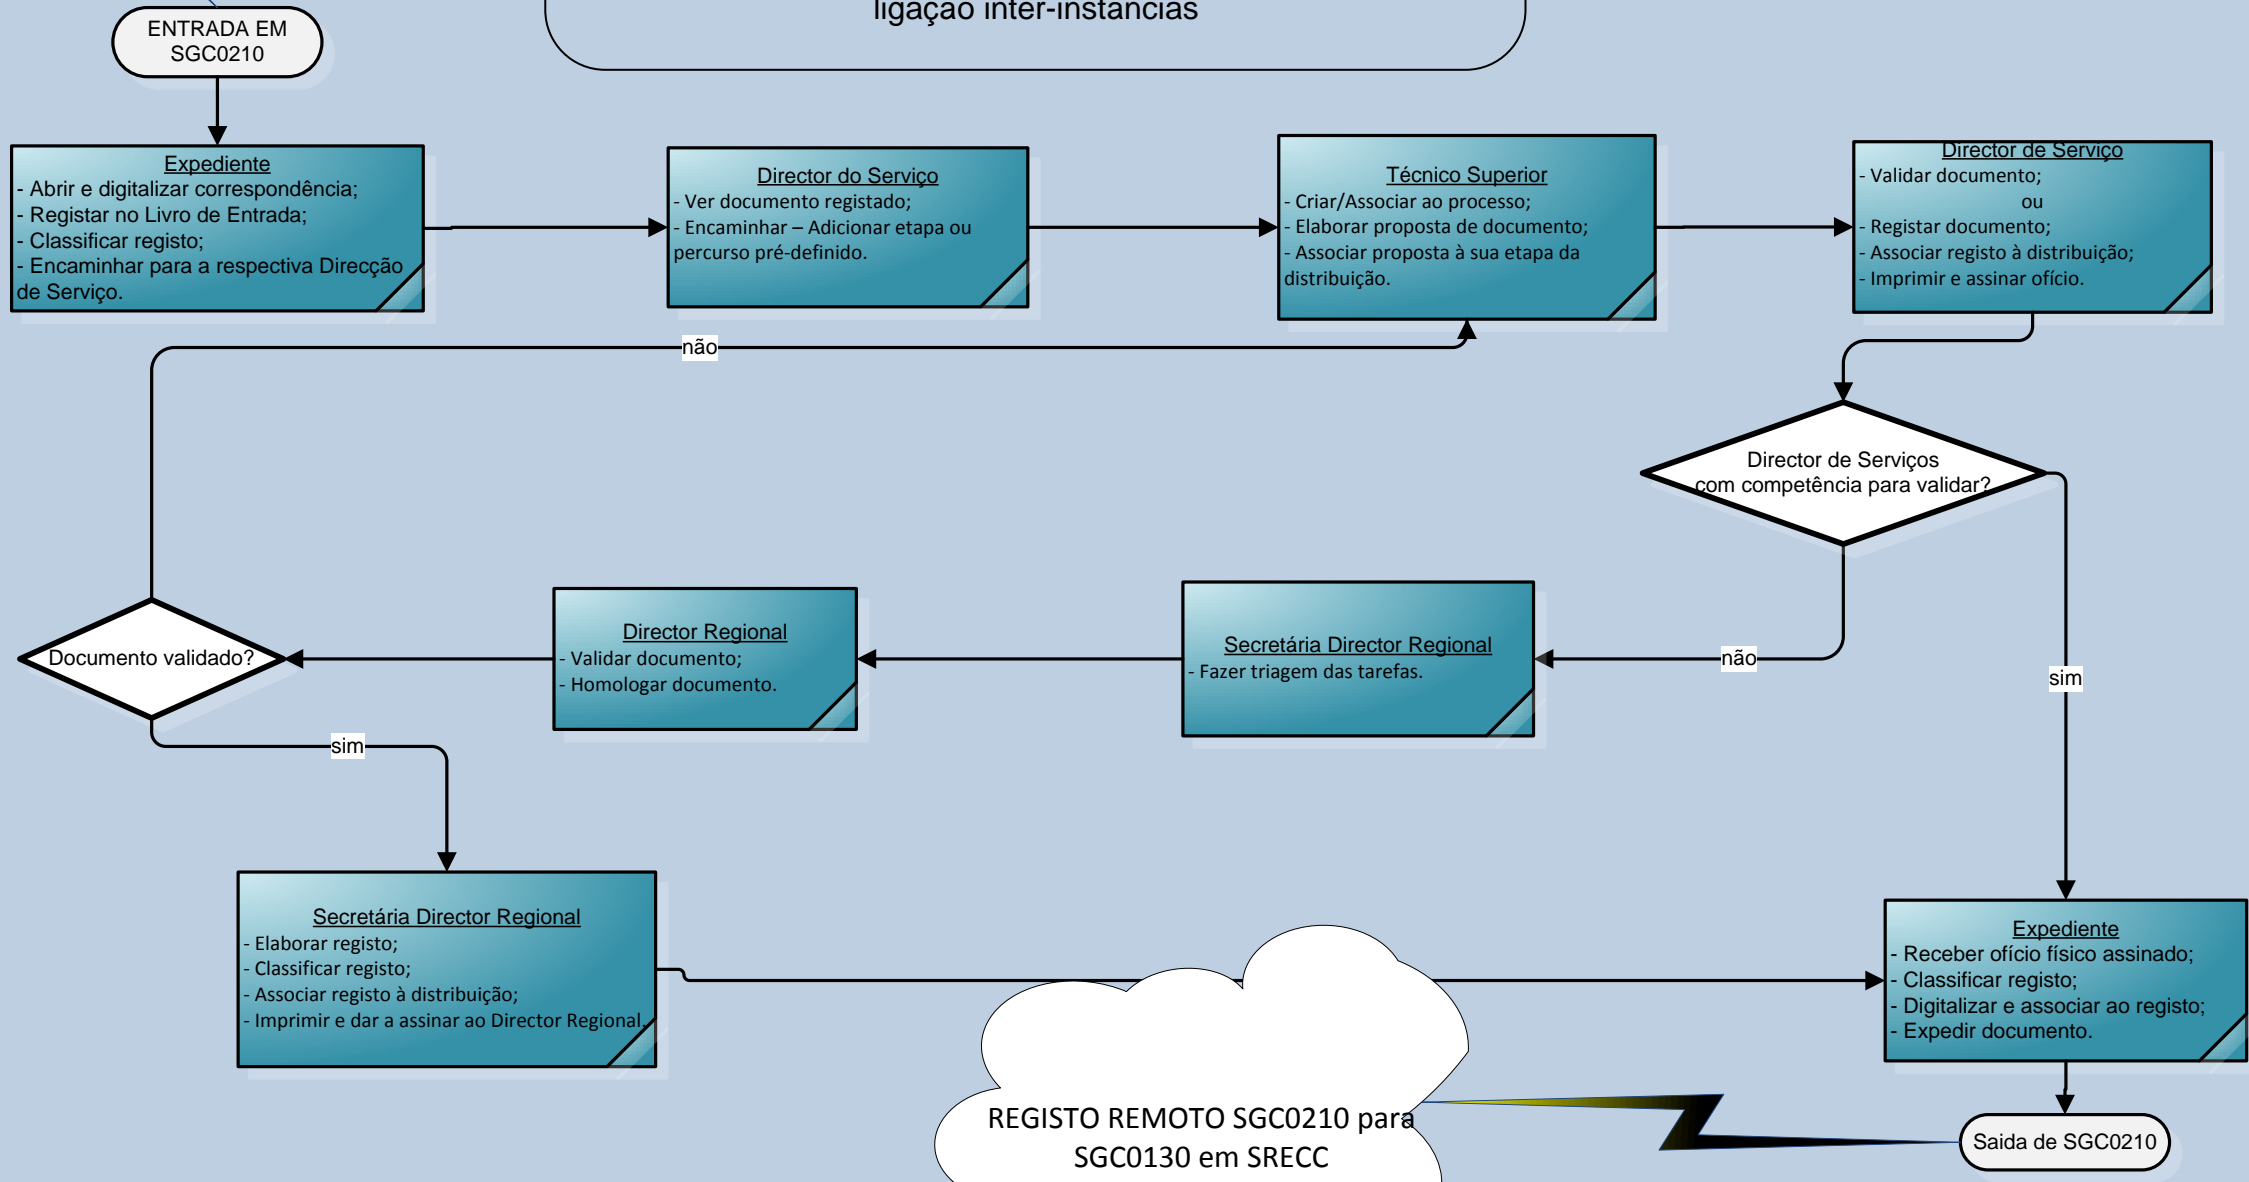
ligação inter-instâncias

ENTRADA EM SGC0210

Expediente
- Abrir e digitalizar correspondência;
- Registar no Livro de Entrada;
- Classificar registo;
- Encaminhar para a respectiva Direcção de Serviço.

Director do Serviço
- Ver documento registado;
- Encaminhar – Adicionar etapa ou percurso pré-definido.

Técnico Superior
- Criar/Associar ao processo;
- Elaborar proposta de documento;
- Associar proposta à sua etapa da distribuição.

Director de Serviço
- Validar documento;
ou
- Registar documento;
- Associar registo à distribuição;
- Imprimir e assinar ofício.

não

Director de Serviços com competência para validar?

Documento validado?

Director Regional
- Validar documento;
- Homologar documento.

Secretária Director Regional
- Fazer triagem das tarefas.

não

sim

sim

Secretária Director Regional
- Elaborar registo;
- Classificar registo;
- Associar registo à distribuição;
- Imprimir e dar a assinar ao Director Regional.

Expediente
- Receber ofício físico assinado;
- Classificar registo;
- Digitalizar e associar ao registo;
- Expedir documento.

REGISTO REMOTO SGC0210 para SGC0130 em SRECC

Saida de SGC0210